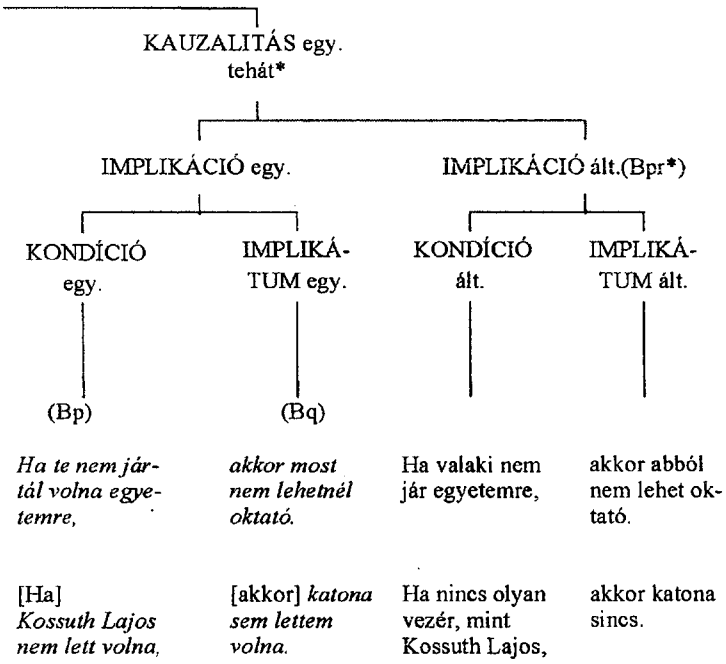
KAUZALITÁS egy.
tehát*

IMPLIKÁCIÓ egy.

IMPLIKÁCIÓ ált.(Bpr*)

KONDÍCIÓ egy.

IMPLIKÁTUM egy.

KONDÍCIÓ ált.

IMPLIKÁTUM ált.

(Bp)

(Bq)

*Ha te nem jártál volna egyetemre,*

*akkor most nem lehetnél oktató.*

Ha valaki nem jár egyetemre,

akkor abból nem lehet oktató.

[Ha] *Kossuth Lajos nem lett volna,*

[akkor] *katona sem lettem volna.*

Ha nincs olyan vezér, mint Kossuth Lajos,

akkor katona sincs.